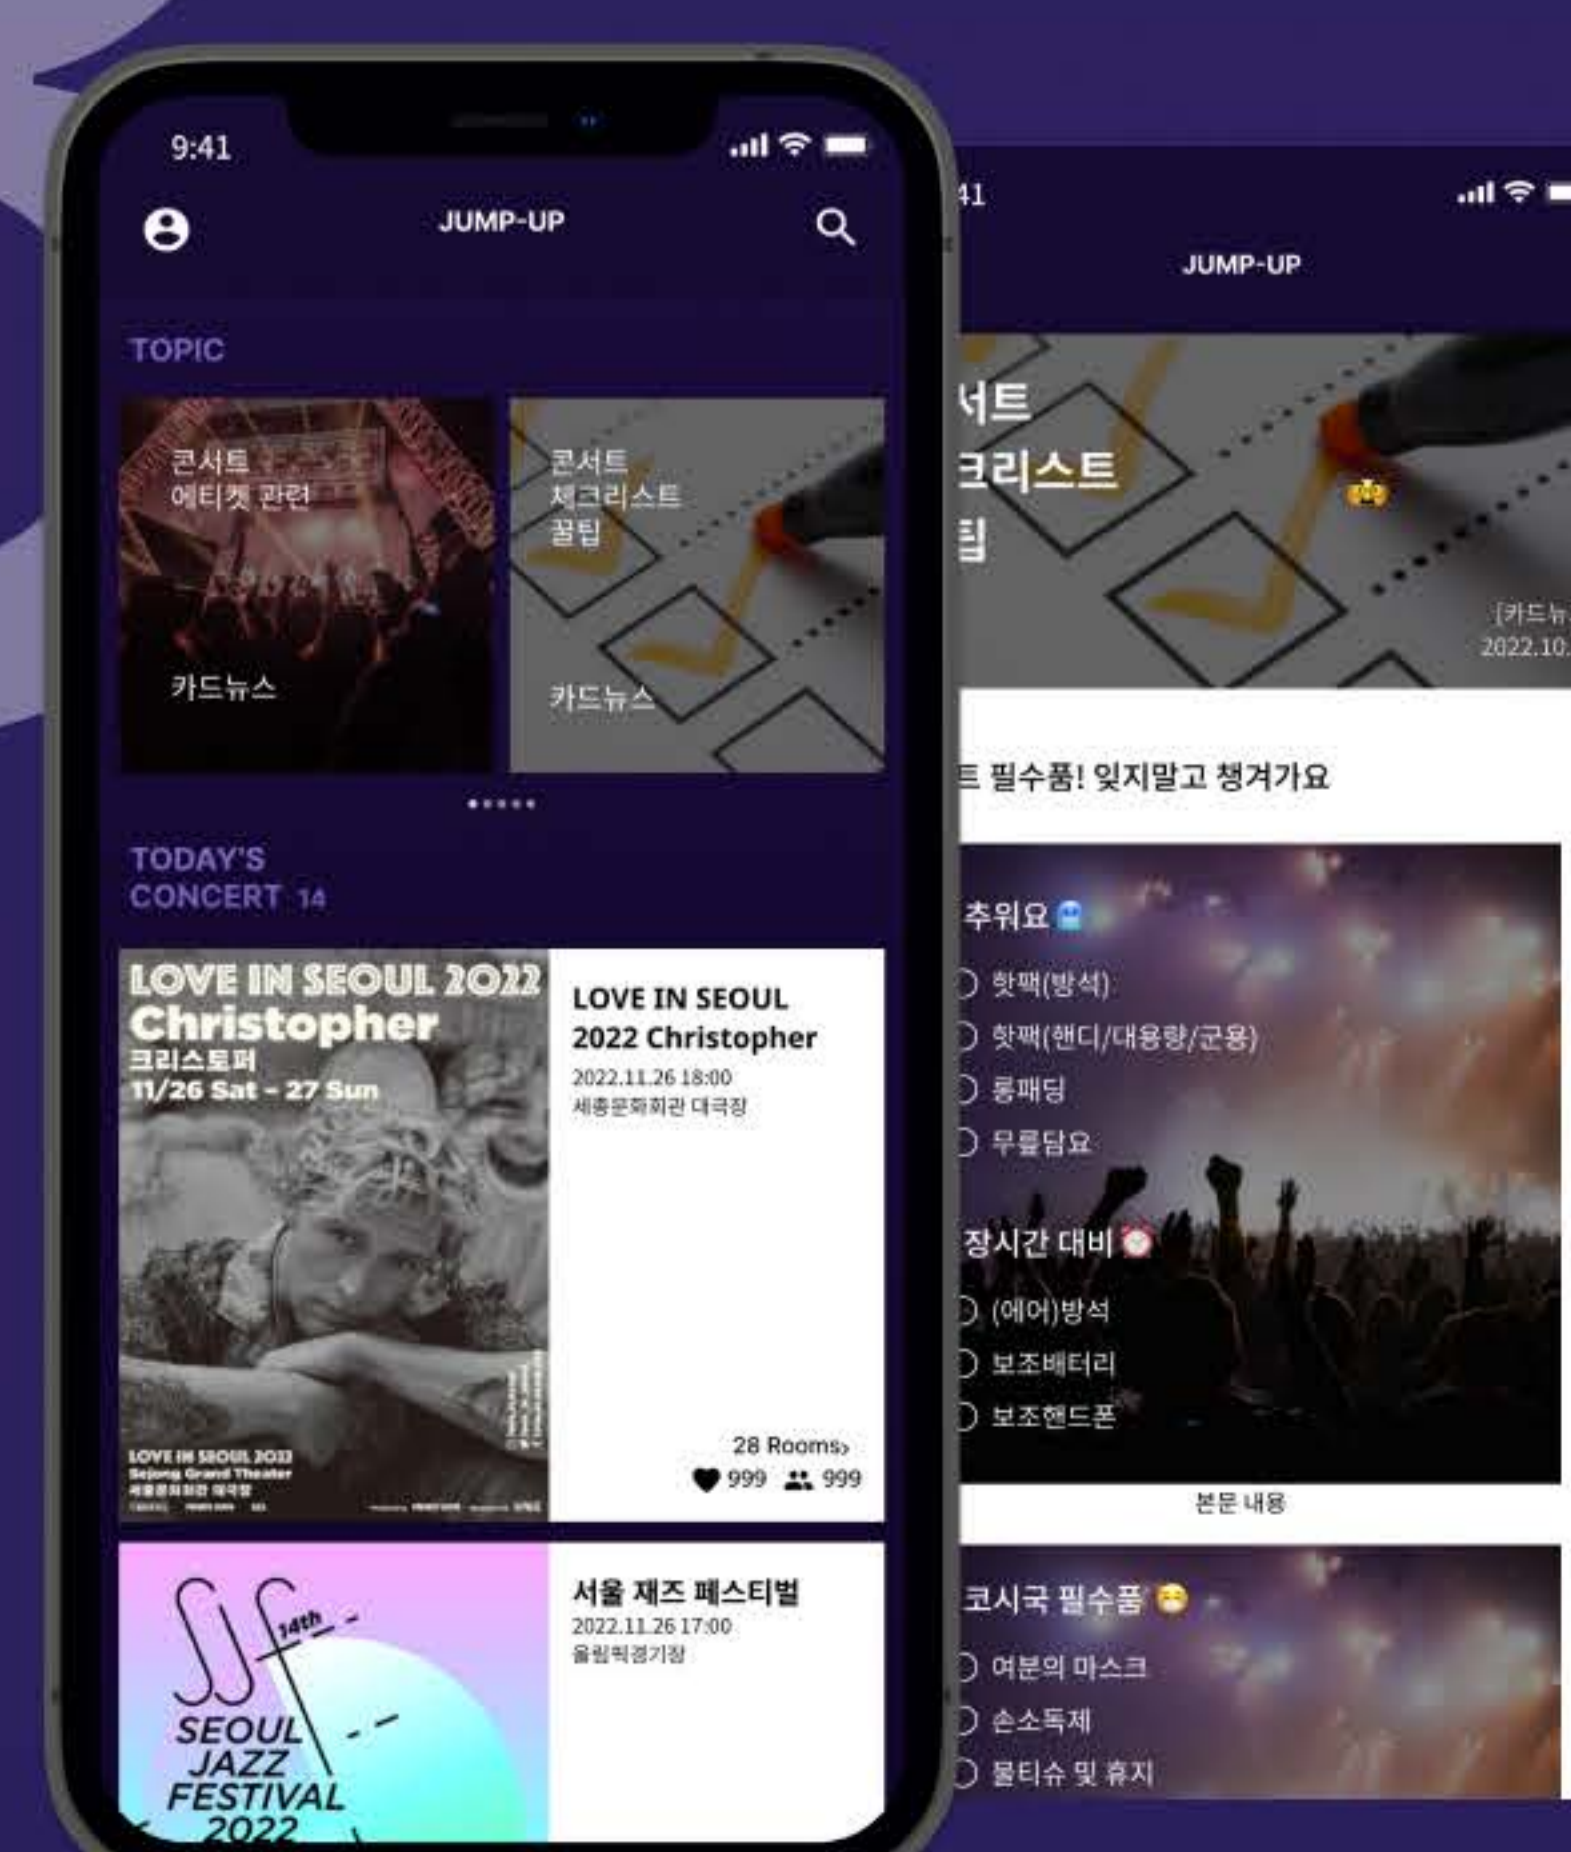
9:41

JUMP-UP

TOPIC

콘서트 에티켓 관련

카드뉴스

콘서트 체크리스트 꿀팁

카드뉴스

TODAY'S CONCERT 14

LOVE IN SEOUL 2022 Christopher 크리스토퍼 11/26 Sat - 27 Sun

LOVE IN SEOUL 2022 Sejong Grand Theater 세종문화회관 대극장

LOVE IN SEOUL 2022 Christopher

2022.11.26 18:00
세종문화회관 대극장

28 Rooms›
999 999

SJF 14th SEOUL JAZZ FESTIVAL 2022

서울 재즈 페스티벌

2022.11.26 17:00
올림픽경기장

41

JUMP-UP

서트 크리스트 팁

[카드뉴
2022.10.

트 필수품! 잊지말고 챙겨가요

추워요

핫팩(방석)
핫팩(핸디/대용량/군용)
롱패딩
무릎담요

장시간 대비

(에어)방석
보조배터리
보조핸드폰

본문 내용

코시국 필수품

여분의 마스크
손소독제
물티슈 및 휴지